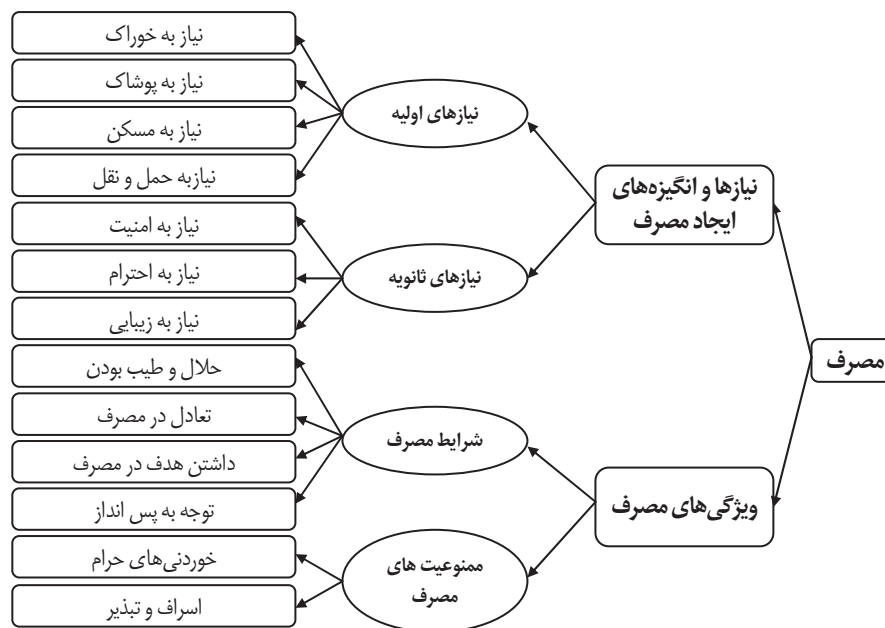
مصرف

نیازها و انگیزه‌های ایجاد مصرف

نیازهای اولیه

نیاز به خوراک

نیاز به پوشاک

نیاز به مسکن

نیازبه حمل و نقل

نیازهای ثانویه

نیاز به امنیت

نیاز به احترام

نیاز به زیبایی

ویژگی‌های مصرف

شرایط مصرف

حلال و طیب بودن

تعادل در مصرف

داشتن هدف در مصرف

توجه به پس انداز

ممنوعیت های مصرف

خوردنی‌های حرام

اسراف و تبذیر